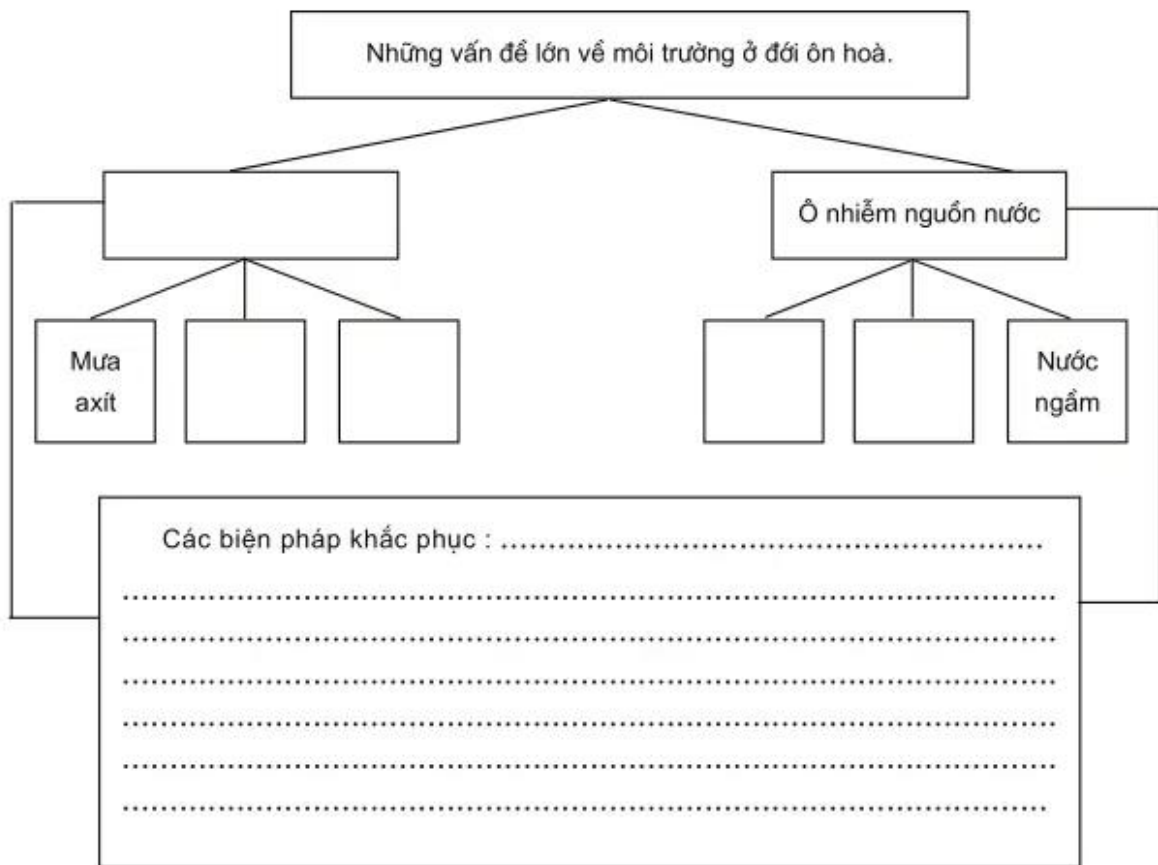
Những vấn để lớn về môi trường ở đới ôn hoà.

Ô nhiễm nguồn nước

Mưa axít

Nước ngầm

Các biện pháp khắc phục : ..............................................................
................................................................................................
................................................................................................
................................................................................................
................................................................................................
................................................................................................
................................................................................................